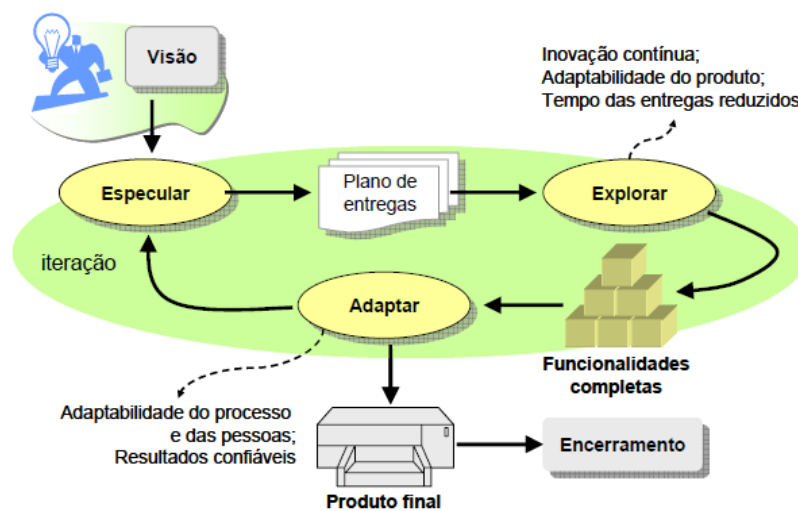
Visão

Inovação contínua;
Adaptabilidade do produto;
Tempo das entregas reduzidos

Especular

Plano de entregas

Explorar

iteração

Adaptar

Funcionalidades completas

Adaptabilidade do processo e das pessoas;
Resultados confiáveis

Encerramento

Produto final